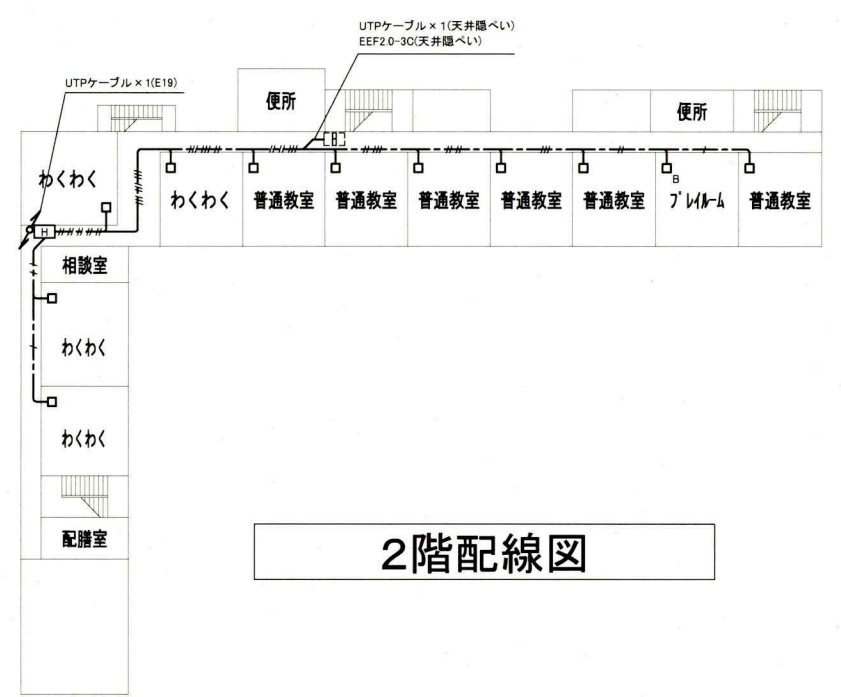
UTPケーブル × 1(天井隠ぺい)
EEF2.0-3C(天井隠ぺい)

UTPケーブル × 1(E19)

便所

便所

わくわく

B

わくわく

普通教室

普通教室

普通教室

普通教室

普通教室

B

プレイルーム

普通教室

H

相談室

わくわく

わくわく

配膳室

2階配線図